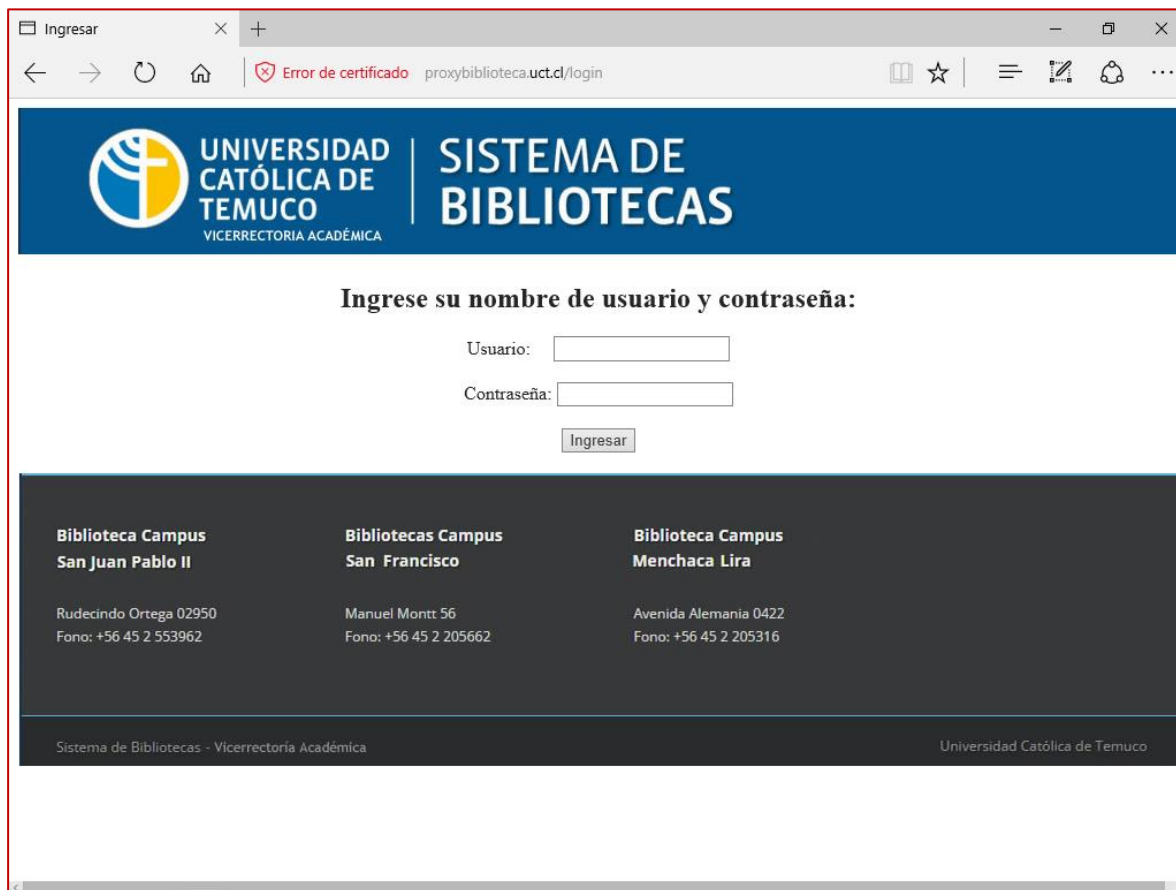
Ingresar

Error de certificado proxybiblioteca.uct.cl/login

UNIVERSIDAD CATÓLICA DE TEMUCO
VICERRECTORIA ACADÉMICA

SISTEMA DE BIBLIOTECAS

Ingrese su nombre de usuario y contraseña:

Usuario:

Contraseña:

Ingresar

Biblioteca Campus
San Juan Pablo II

Rudecindo Ortega 02950
Fono: +56 45 2 553962

Bibliotecas Campus
San Francisco

Manuel Montt 56
Fono: +56 45 2 205662

Biblioteca Campus
Menchaca Lira

Avenida Alemania 0422
Fono: +56 45 2 205316

Sistema de Bibliotecas - Vicerrectoría Académica

Universidad Católica de Temuco